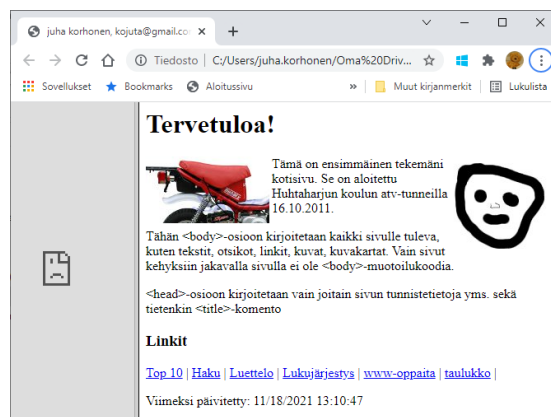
juha korhonen, kojuta@gmail.co ×

+

Tiedosto | C:/Users/juha.korhonen/Oma%20Driv...

Sovellukset Bookmarks Aloitussivu » Muut kirjanmerkit Lukulista

Tervetuloa!

Tämä on ensimmäinen tekemäni kotisivu. Se on aloitettu Huhtaharjun koulun atv-tunneilla 16.10.2011.

Tähän <body>-osioon kirjoitetaan kaikki sivulle tuleva, kuten tekstit, otsikot, linkit, kuvat, kuvakartat. Vain sivut kehyksiin jakavalla sivulla ei ole <body>-muotoilukoodia.

<head>-osioon kirjoitetaan vain joitain sivun tunnistetietoja yms. sekä tietenkin <title>-komento

Linkit

Top 10 | Haku | Luettelo | Lukujärjestys | www-oppaita | taulukko |

Viimeksi päivitetty: 11/18/2021 13:10:47